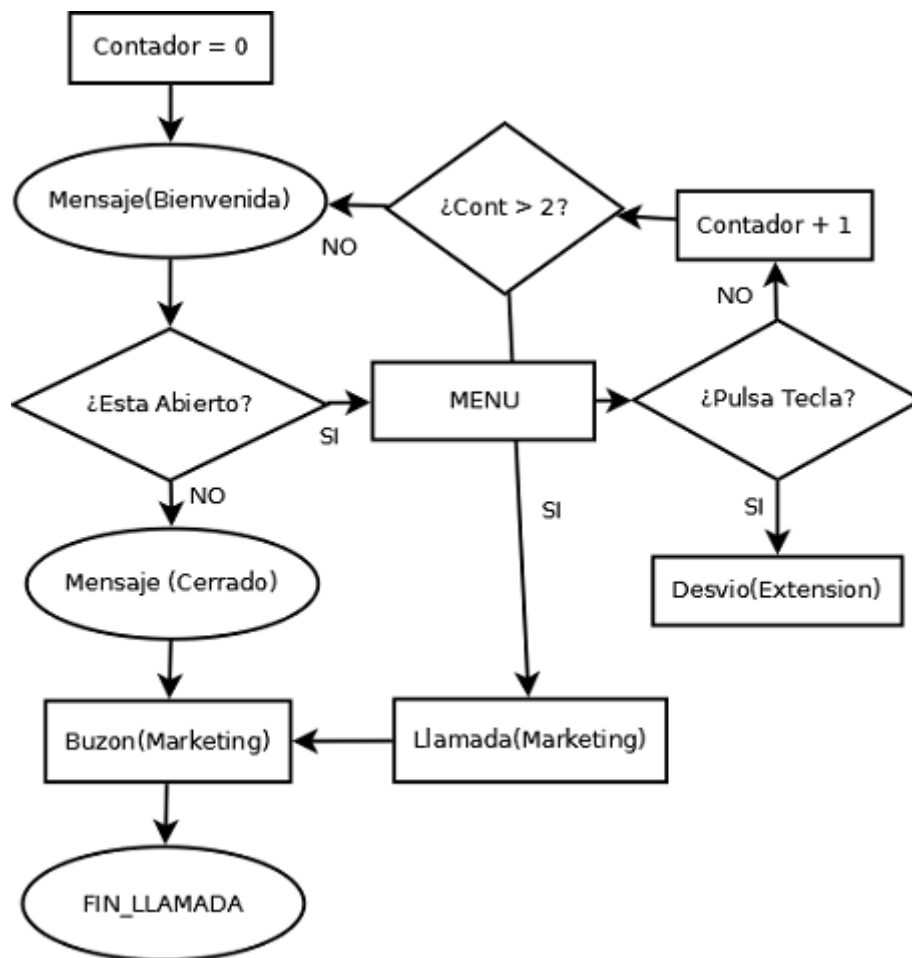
Contador = 0

Mensaje(Bienvenida)

NO

¿Cont > 2?

Contador + 1

NO

¿Esta Abierto?

SI

MENU

¿Pulsa Tecla?

NO

SI

SI

Mensaje (Cerrado)

Desvio(Extension)

Buzon(Marketing)

Llamada(Marketing)

FIN_LLAMADA